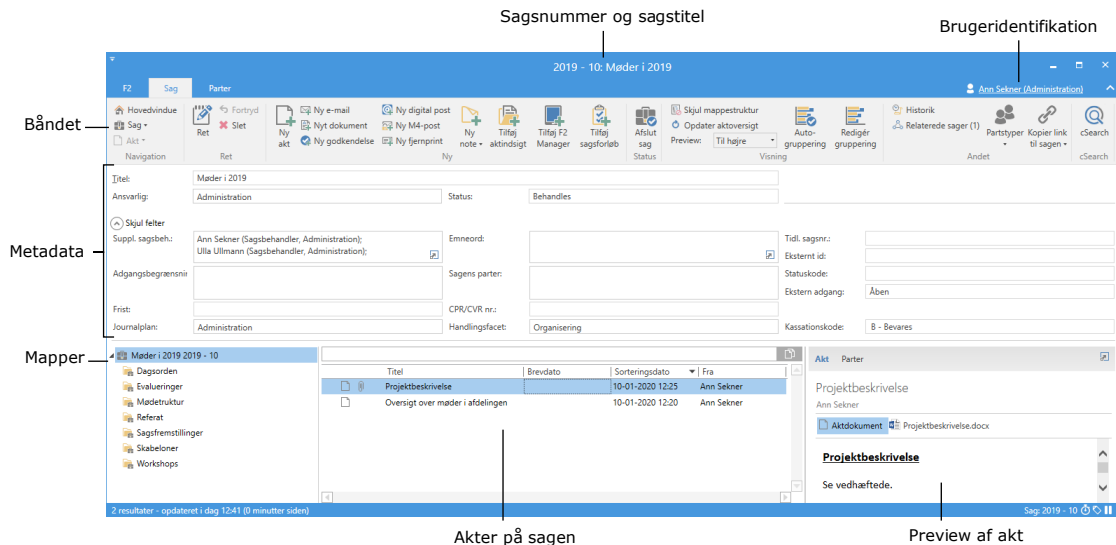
Sagsnummer og sagstitel

Brugeridentifikation

2019 - 10: Møder i 2019

F2 Sag Parter

Ann Sekner (Administration)

Båndet

Hovedvindue
Sag
Akt
Navigation

Ret
Fortryd
Slet
Ret

Ny akt
Ny e-mail
Nyt dokument
Ny godkendelse
Ny digital post
Ny M4-post
Ny fjernprint
Ny note
Tilføj aktindsigt
Tilføj F2 Manager
Tilføj sagsforløb
Ny

Afslut sag
Status

Skjul mappestruktur
Opdater aktoversigt
Preview: Til højre
Auto-gruppering
Redigér gruppering
Visning

Historik
Relaterede sager (1)
Partstyper
Kopier link til sagen
Andet

cSearch
cSearch

Metadata

Titel: Møder i 2019
Ansvarlig: Administration
Status: Behandles

Skjul felter
Suppl. sagsbeh.: Ann Sekner (Sagsbehandler, Administration); Ulla Ullmann (Sagsbehandler, Administration);
Emneord:
Tidl. sagsnr.:
Eksternt id:
Adgangsbegrænsnin
Sagens parter:
Statuskode:
Ekstern adgang: Åben
Frist:
CPR/CVR nr.:
Journalplan: Administration
Handlingsfacet: Organisering
Kassationskode: B - Bevares

Mapper

Møder i 2019 2019 - 10
Dagsorden
Evalueringer
Mødetruktur
Referat
Sagsfremstillinger
Skabeloner
Workshops

| | | Titel | Brevdato | Sorteringsdato | Fra |
|---|---|---|---|---|---|
| | | Projektbeskrivelse | | 10-01-2020 12:25 | Ann Sekner |
| | | Oversigt over møder i afdelingen | | 10-01-2020 12:20 | Ann Sekner |

Akt Parter
Projektbeskrivelse
Ann Sekner
Aktdokument Projektbeskrivelse.docx
Projektbeskrivelse
Se vedhæftede.

2 resultater - opdateret i dag 12:41 (0 minutter siden)
Sag: 2019 - 10

Akter på sagen

Preview af akt